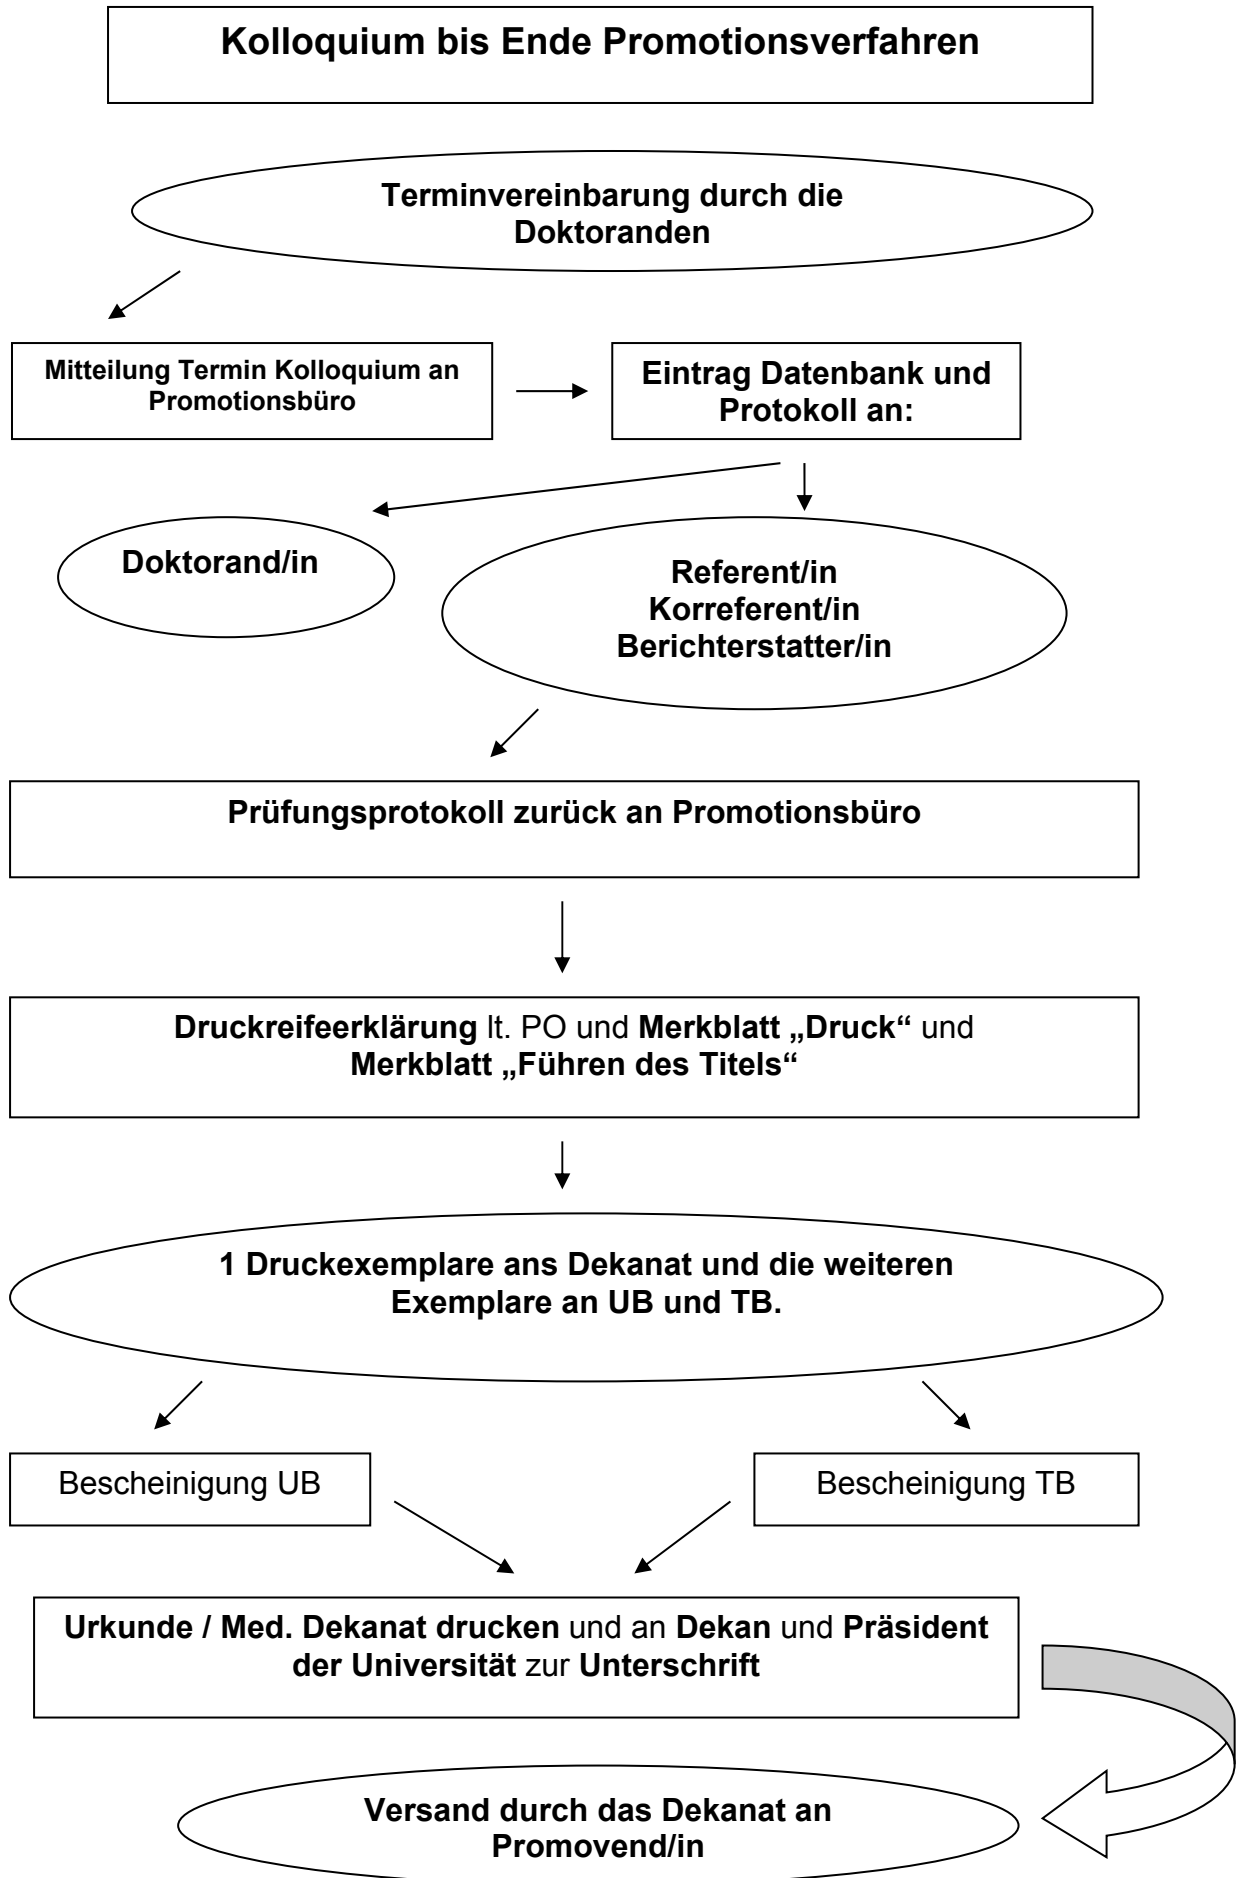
Kolloquium bis Ende Promotionsverfahren

Terminvereinbarung durch die Doktoranden

Mitteilung Termin Kolloquium an Promotionsbüro

Eintrag Datenbank und Protokoll an:

Doktorand/in

Referent/in
Korreferent/in
Berichterstatter/in

Prüfungsprotokoll zurück an Promotionsbüro

Druckreifeerklärung lt. PO und Merkblatt „Druck“ und Merkblatt „Führen des Titels“

1 Druckexemplare ans Dekanat und die weiteren Exemplare an UB und TB.

Bescheinigung UB

Bescheinigung TB

Urkunde / Med. Dekanat drucken und an Dekan und Präsident der Universität zur Unterschrift

Versand durch das Dekanat an Promovend/in